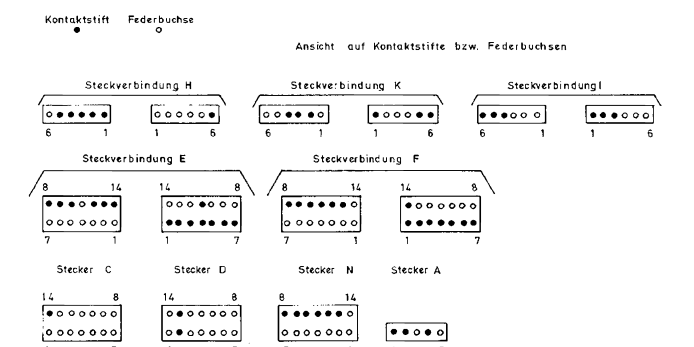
Kontaktstift Federbuchse

Ansicht auf Kontaktstifte bzw. Federbuchsen

Steckverbindung H

6 1 1 6

Steckverbindung K

6 1 1 6

Steckverbindung I

6 1 1 6

Steckverbindung E

8 14 14 8

7 1 1 7

Steckverbindung F

8 14 14 8

7 1 1 7

Stecker C

14 8

Stecker D

14 8

Stecker N

8 14

Stecker A